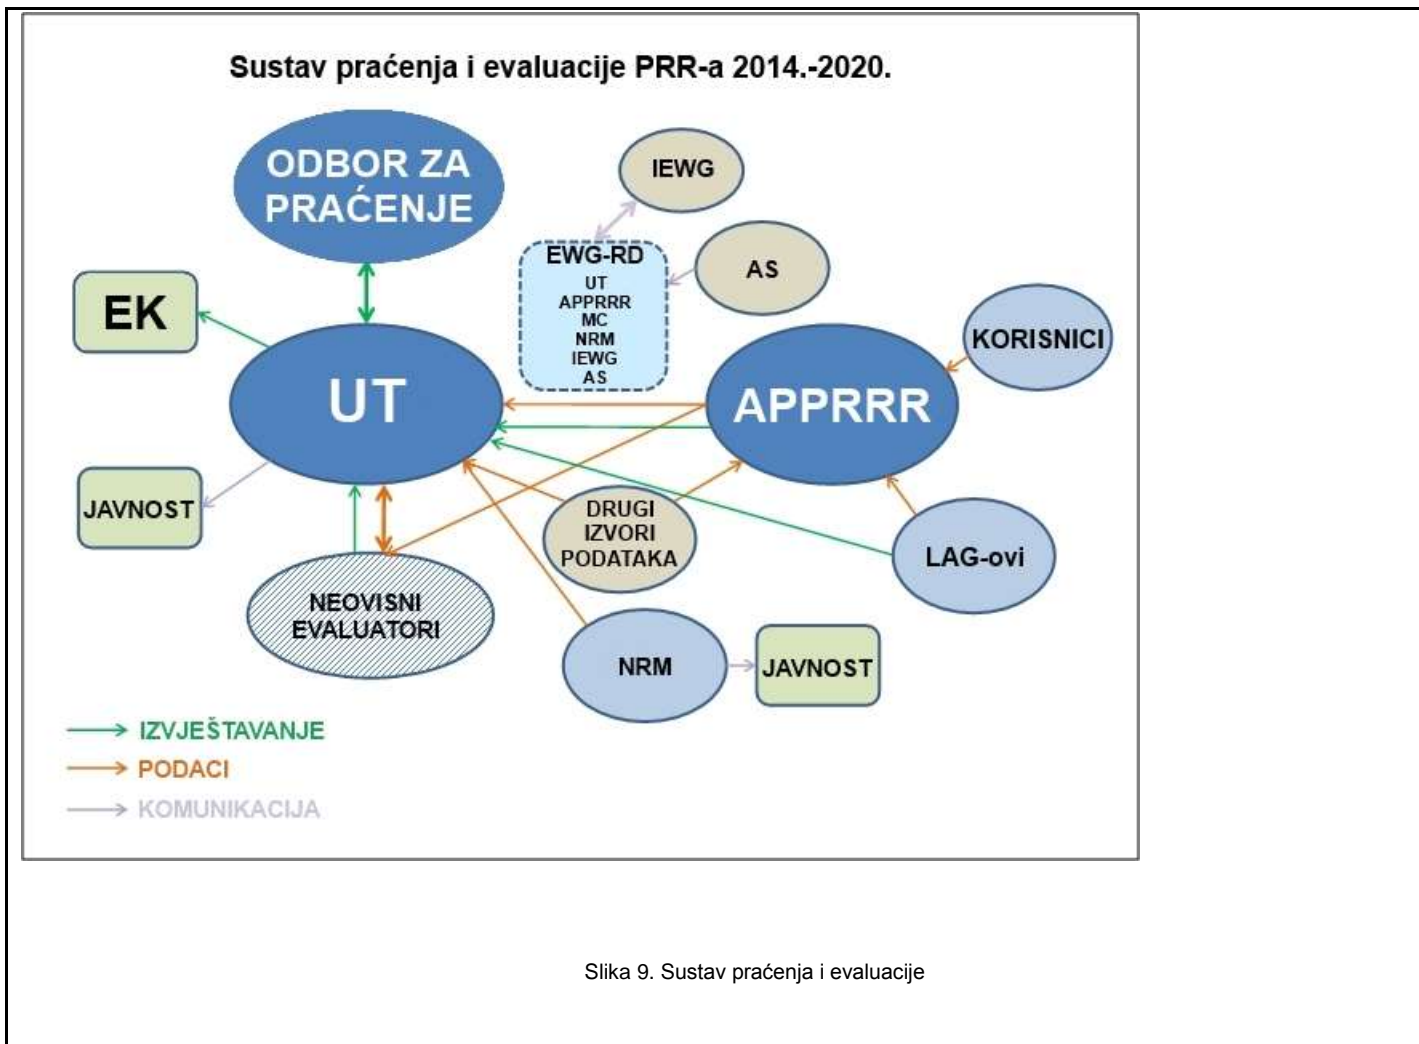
Sustav praćenja i evaluacije PRR-a 2014.-2020.

ODBOR ZA PRAĆENJE

IEWG

EWG-RD
UT
APPRRR
MC
NRM
IEWG
AS

AS

EK

KORISNICI

UT

APPRRR

JAVNOST

DRUGI IZVORI PODATAKA

LAG-ovi

NEOVISNI EVALUATORI

NRM

JAVNOST

IZVJEŠTAVANJE
PODACI
KOMUNIKACIJA

Slika 9. Sustav praćenja i evaluacije